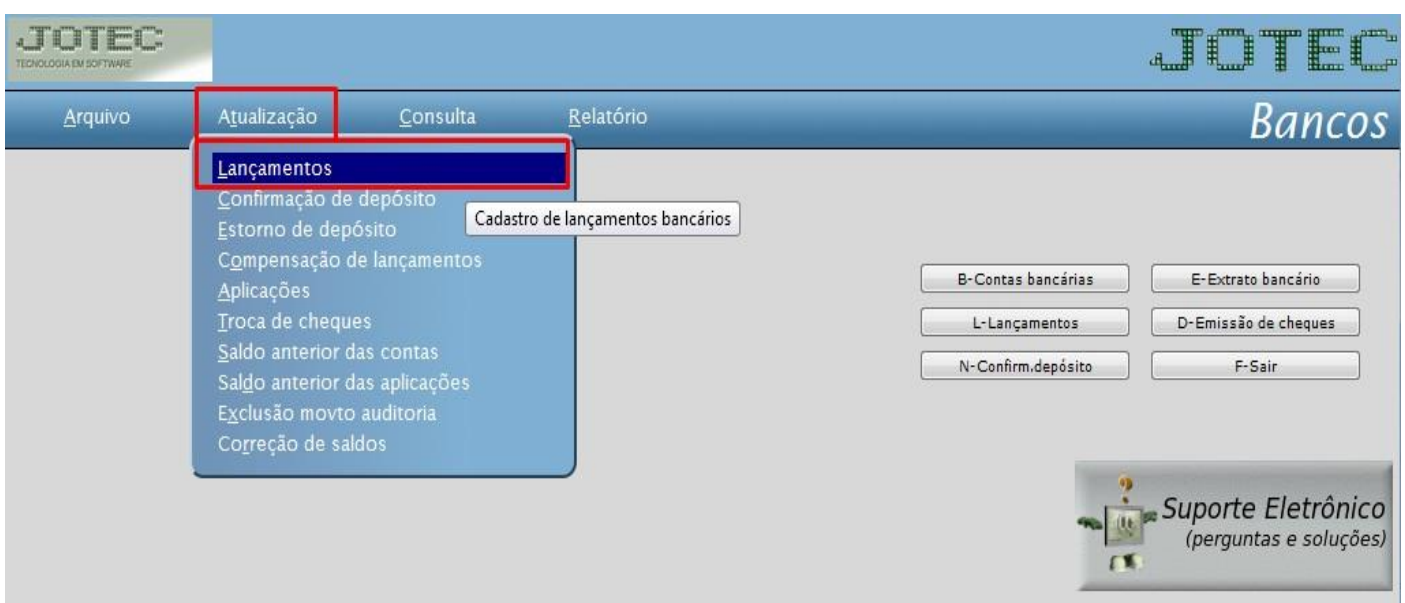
JOTEC
TECNOLOGIA EM SOFTWARE

JOTEC

Arquivo Atualização Consulta Relatório

Bancos

Lançamentos
Confirmação de depósito
Estorno de depósito
Compensação de lançamentos
Aplicações
Troca de cheques
Saldo anterior das contas
Saldo anterior das aplicações
Exclusão movto auditoria
Correção de saldos

Cadastro de lançamentos bancários

B-Contas bancárias
E-Extrato bancário
L-Lançamentos
D-Emissão de cheques
N-Confirm.depósito
F-Sair

Suporte Eletrônico
(perguntas e soluções)